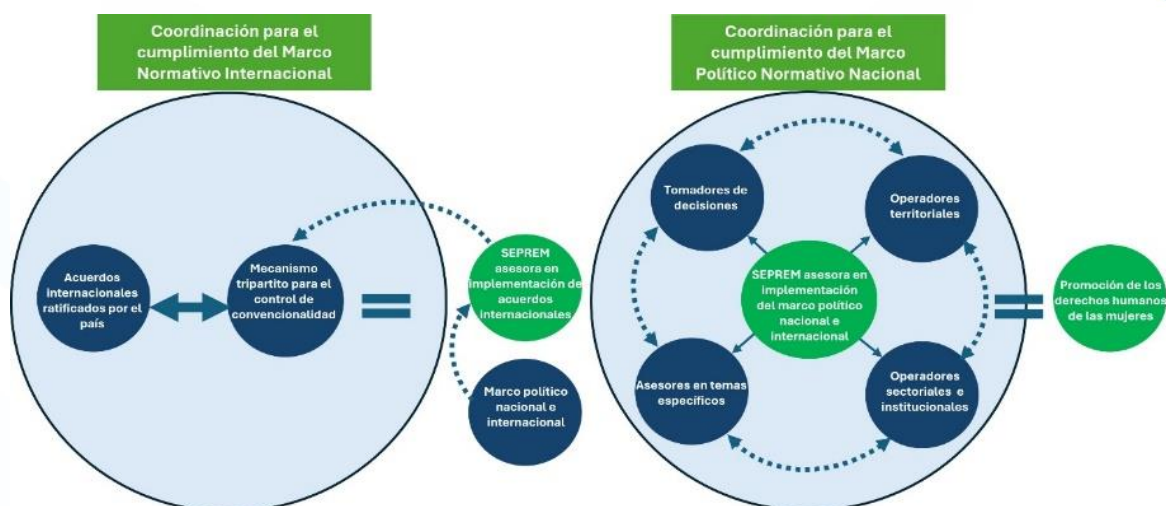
Coordinación para el cumplimiento del Marco Normativo Internacional

Acuerdos Internacionales ratificados por el país

Mecanismo tripartito para el control de convencionalidad

SEPREM asesora en implementación de acuerdos internacionales

Marco político nacional e internacional

Coordinación para el cumplimiento del Marco Político Normativo Nacional

Tomadores de decisiones

Operadores territoriales

SEPREM asesora en implementación del marco político nacional e internacional

Asesores en temas específicos

Operadores sectoriales e institucionales

Promoción de los derechos humanos de las mujeres